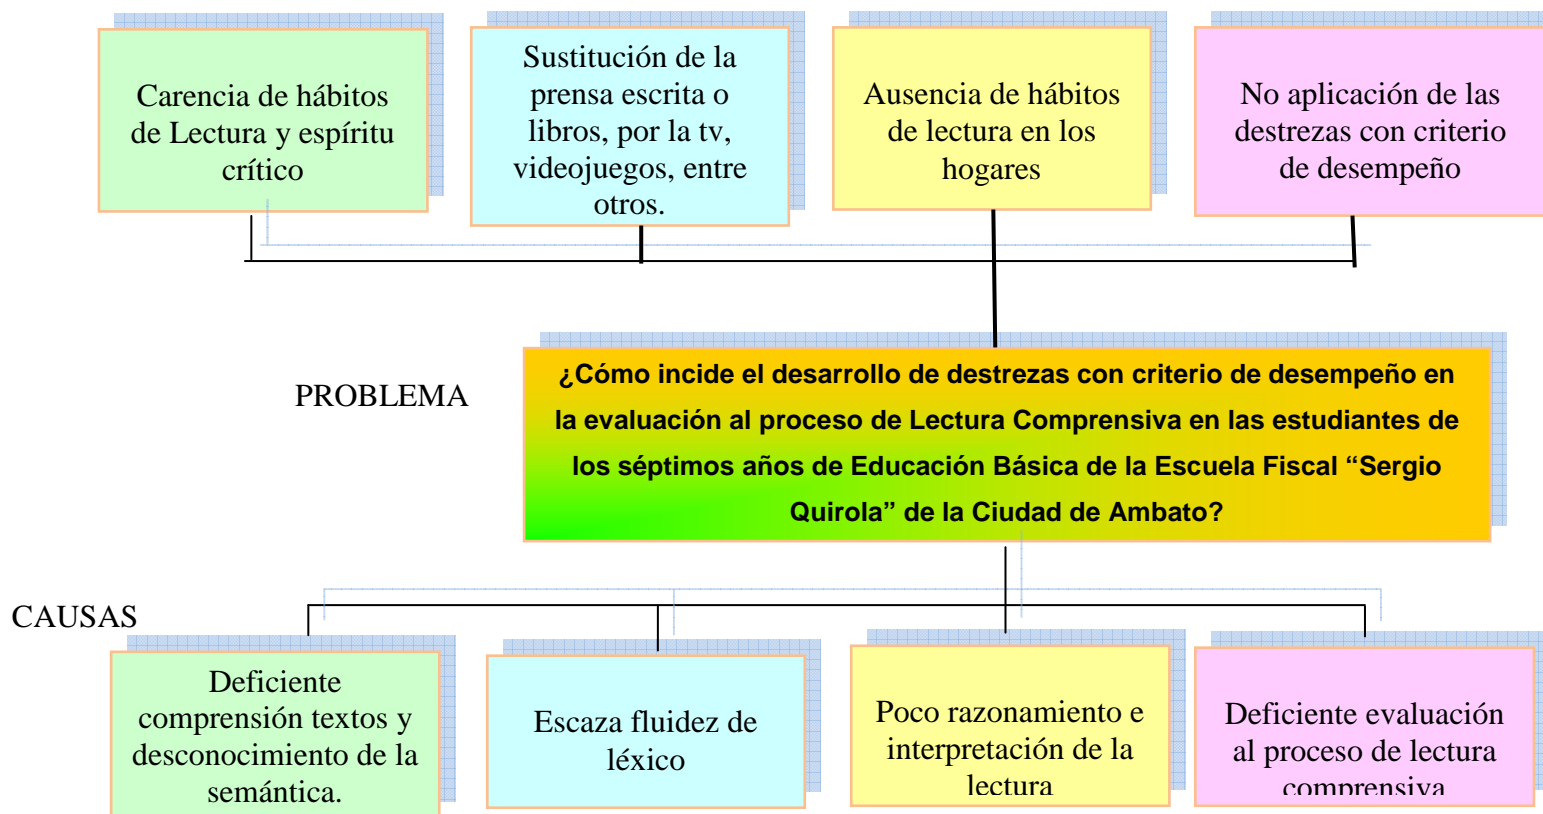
Carencia de hábitos de Lectura y espíritu crítico

Sustitución de la prensa escrita o libros, por la tv, videojuegos, entre otros.

Ausencia de hábitos de lectura en los hogares

No aplicación de las destrezas con criterio de desempeño

PROBLEMA

¿Cómo incide el desarrollo de destrezas con criterio de desempeño en la evaluación al proceso de Lectura Comprensiva en las estudiantes de los séptimos años de Educación Básica de la Escuela Fiscal "Sergio Quirola" de la Ciudad de Ambato?

CAUSAS

Deficiente comprensión textos y desconocimiento de la semántica.

Escaza fluidez de léxico

Poco razonamiento e interpretación de la lectura

Deficiente evaluación al proceso de lectura comprensiva